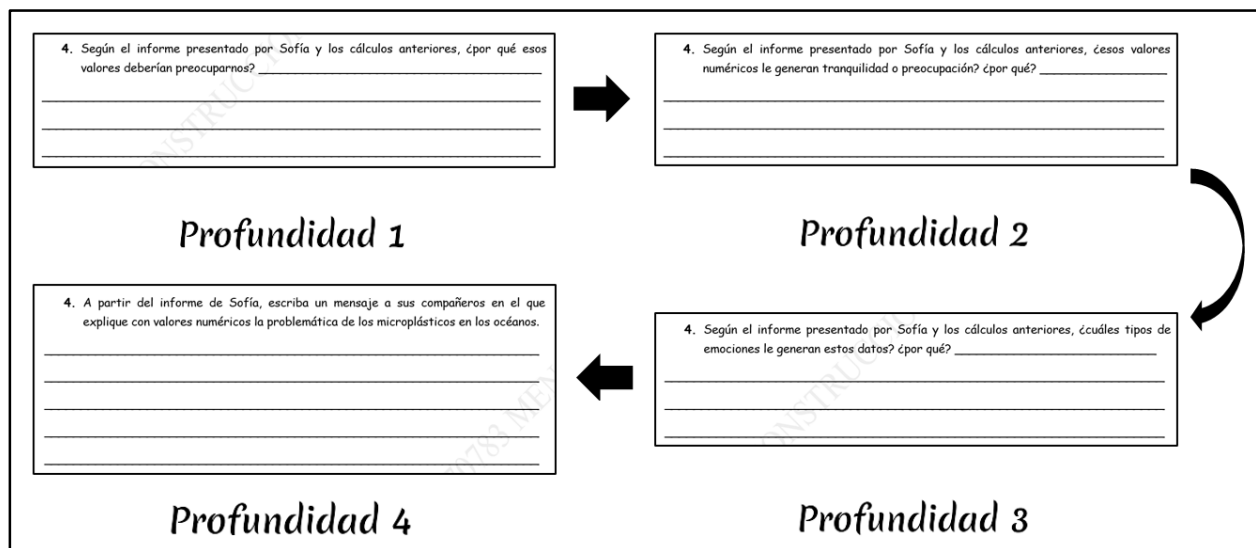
4. Según el informe presentado por Sofía y los cálculos anteriores, ¿por qué esos valores deberían preocuparnos? ______________________________

Profundidad 1

4. Según el informe presentado por Sofía y los cálculos anteriores, ¿esos valores numéricos le generan tranquilidad o preocupación? ¿por qué? ______________

Profundidad 2

4. Según el informe presentado por Sofía y los cálculos anteriores, ¿cuáles tipos de emociones le generan estos datos? ¿por qué? ______________________

Profundidad 3

4. A partir del informe de Sofía, escriba un mensaje a sus compañeros en el que explique con valores numéricos la problemática de los microplásticos en los océanos.

Profundidad 4